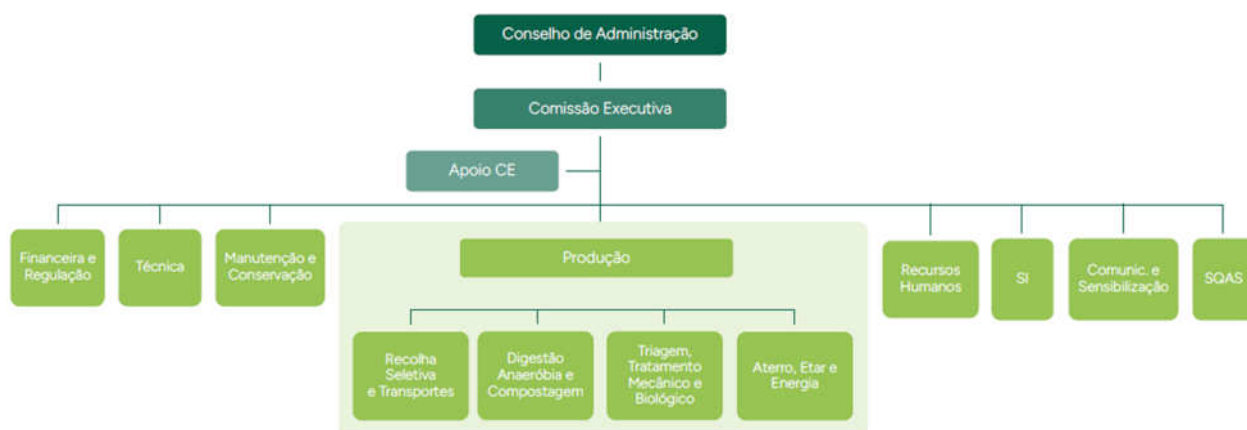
Conselho de Administração

Comissão Executiva

Apoio CE

Financeira e Regulação

Técnica

Manutenção e Conservação

Produção

Recolha Seletiva e Transportes

Digestão Anaeróbia e Compostagem

Triagem, Tratamento Mecânico e Biológico

Aterro, Etar e Energia

Recursos Humanos

SI

Comunic. e Sensibilização

SQAS